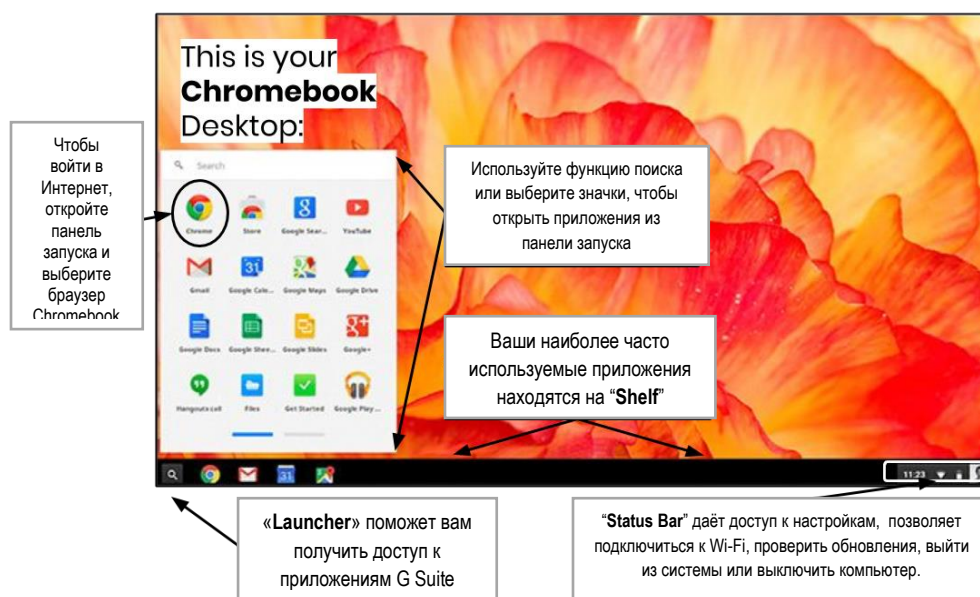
This is your **Chromebook** Desktop:

Чтобы войти в Интернет, откройте панель запуска и выберите браузер Chromebook

Search

Chrome
Store
Google Sear...
YouTube
Gmail
Google Cale...
Google Maps
Google Drive
Google Docs
Google Shee...
Google Slides
Google+
Hangouts call
Files
Get Started
Google Play ...

31

Используйте функцию поиска или выберите значки, чтобы открыть приложения из панели запуска

Ваши наиболее часто используемые приложения находятся на “**Shelf**”

11:23

«**Launcher**» поможет вам получить доступ к приложениям G Suite

“**Status Bar**” даёт доступ к настройкам, позволяет подключиться к Wi-Fi, проверить обновления, выйти из системы или выключить компьютер.